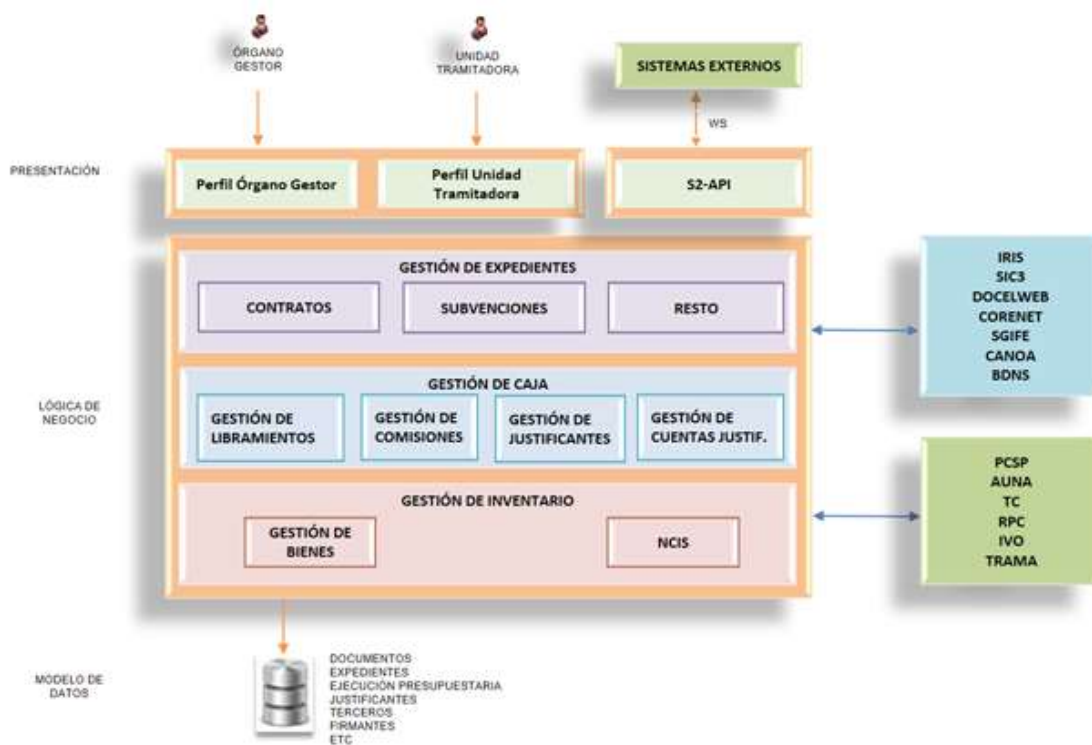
ÓRGANO GESTOR

UNIDAD TRAMITADORA

SISTEMAS EXTERNOS

WS

PRESENTACIÓN

Perfil Órgano Gestor

Perfil Unidad Tramitadora

S2-API

GESTIÓN DE EXPEDIENTES

CONTRATOS

SUBVENCIONES

RESTO

IRIS
SIC3
DOCELWEB
CORENET
SGIFE
CANOA
BDNS

LÓGICA DE NEGOCIO

GESTIÓN DE CAJA

GESTIÓN DE LIBRAMIENTOS

GESTIÓN DE COMISIONES

GESTIÓN DE JUSTIFICANTES

GESTIÓN DE CUENTAS JUSTIF.

GESTIÓN DE INVENTARIO

GESTIÓN DE BIENES

NCIS

PCSP
AUNA
TC
RPC
IVO
TRAMA

MODELO DE DATOS

DOCUMENTOS
EXPEDIENTES
EJECUCIÓN PRESUPUESTARIA
JUSTIFICANTES
TERCEROS
FIRMANTES
ETC